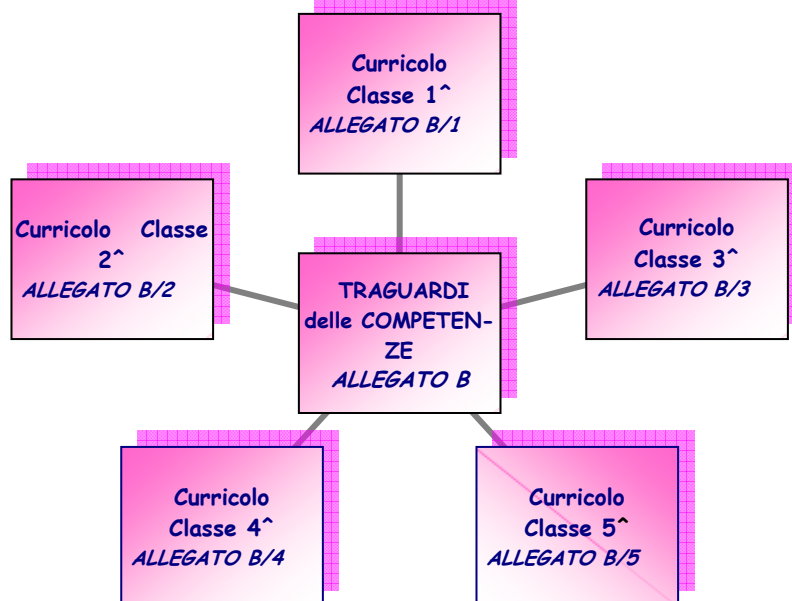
Curricolo Classe 1^
ALLEGATO B/1

Curricolo Classe 2^
ALLEGATO B/2

Curricolo Classe 3^
ALLEGATO B/3

TRAGUARDI delle COMPETENZE
ALLEGATO B

Curricolo Classe 4^
ALLEGATO B/4

Curricolo Classe 5^
ALLEGATO B/5